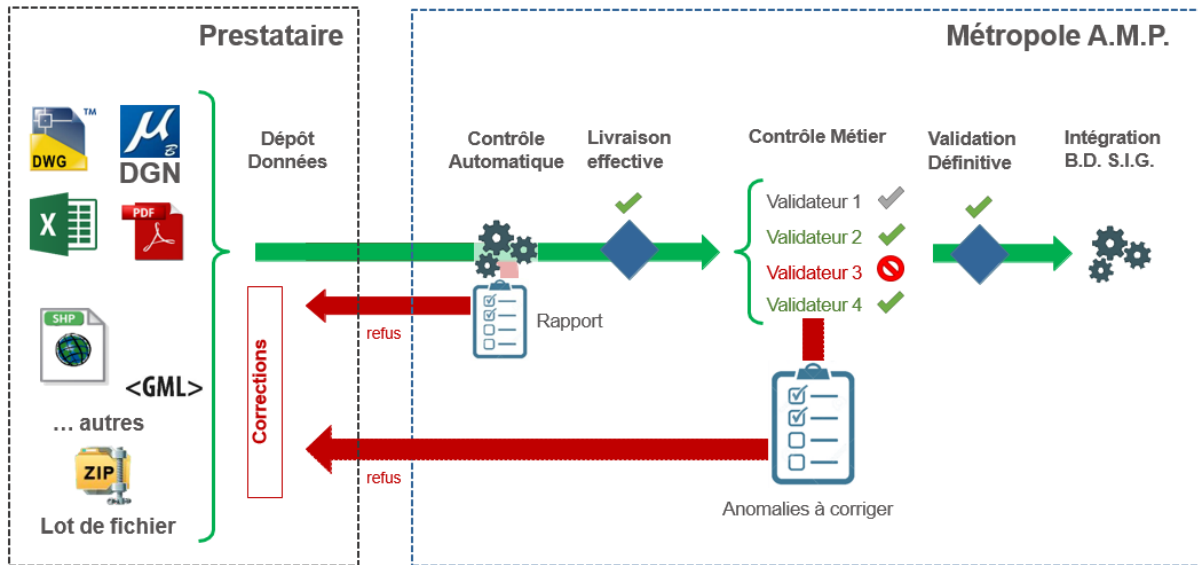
Prestataire

Métropole A.M.P.

DWG

DGN

PDF

SHP

<GML>

… autres

ZIP

Lot de fichier

Dépôt Données

Corrections

Contrôle Automatique

Livraison effective

Rapport

refus

refus

Contrôle Métier

Validateur 1
Validateur 2
Validateur 3
Validateur 4

Validation Définitive

Intégration B.D. S.I.G.

Anomalies à corriger